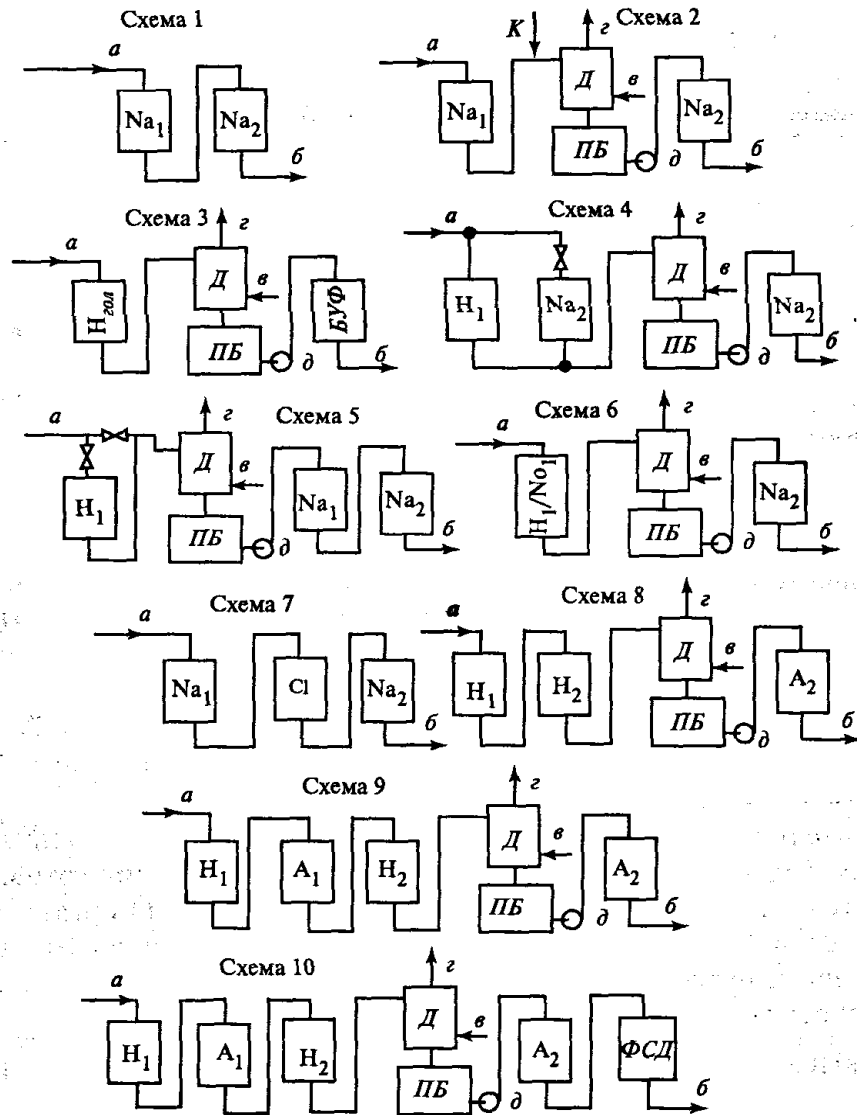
Схема 1

а

$Na_1$

$Na_2$

б

K

г

Схема 2

а

$Na_1$

Д

в

$Na_2$

ПБ

д

б

Схема 3

г

а

$H_{гол}$

Д

в

БУФ

ПБ

д

б

Схема 4

г

а

$H_1$

$Na_2$

Д

в

$Na_2$

ПБ

д

б

а

г

Схема 5

Д

в

$H_1$

$Na_1$

$Na_2$

ПБ

д

б

Схема 6

г

а

$H_1/Na_1$

Д

в

$Na_2$

ПБ

д

б

Схема 7

а

$Na_1$

Cl

$Na_2$

б

Схема 8

г

а

$H_1$

$H_2$

Д

в

$A_2$

ПБ

д

б

Схема 9

г

а

$H_1$

$A_1$

$H_2$

Д

в

$A_2$

ПБ

д

б

Схема 10

г

а

$H_1$

$A_1$

$H_2$

Д

в

$A_2$

ФСД

ПБ

д

б